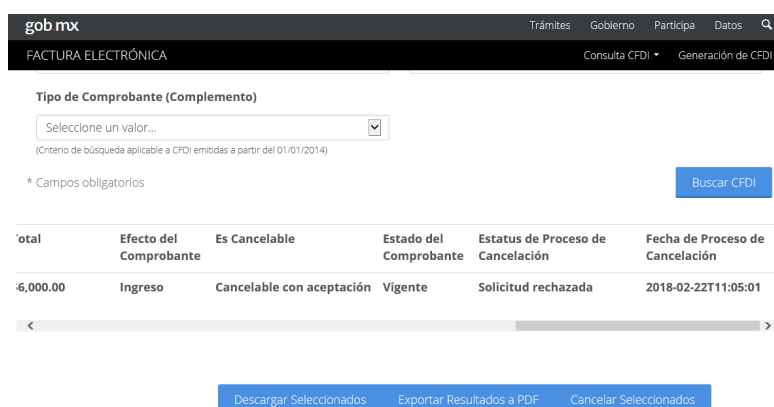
gob.mx

Trámites Gobierno Participa Datos

FACTURA ELECTRÓNICA

Consulta CFDI ▾ Generación de CFDI

Tipo de Comprobante (Complemento)

Seleccione un valor...

(Criterio de búsqueda aplicable a CFDI emitidas a partir del 01/01/2014)

* Campos obligatorios

Buscar CFDI

| 'otal | Efecto del Comprobante | Es Cancelable | Estado del Comprobante | Estatus de Proceso de Cancelación | Fecha de Proceso de Cancelación |
|---|---|---|---|---|---|
| ;6,000.00 | Ingreso | Cancelable con aceptación | Vigente | Solicitud rechazada | 2018-02-22T11:05:01 |

Descargar Seleccionados Exportar Resultados a PDF Cancelar Seleccionados